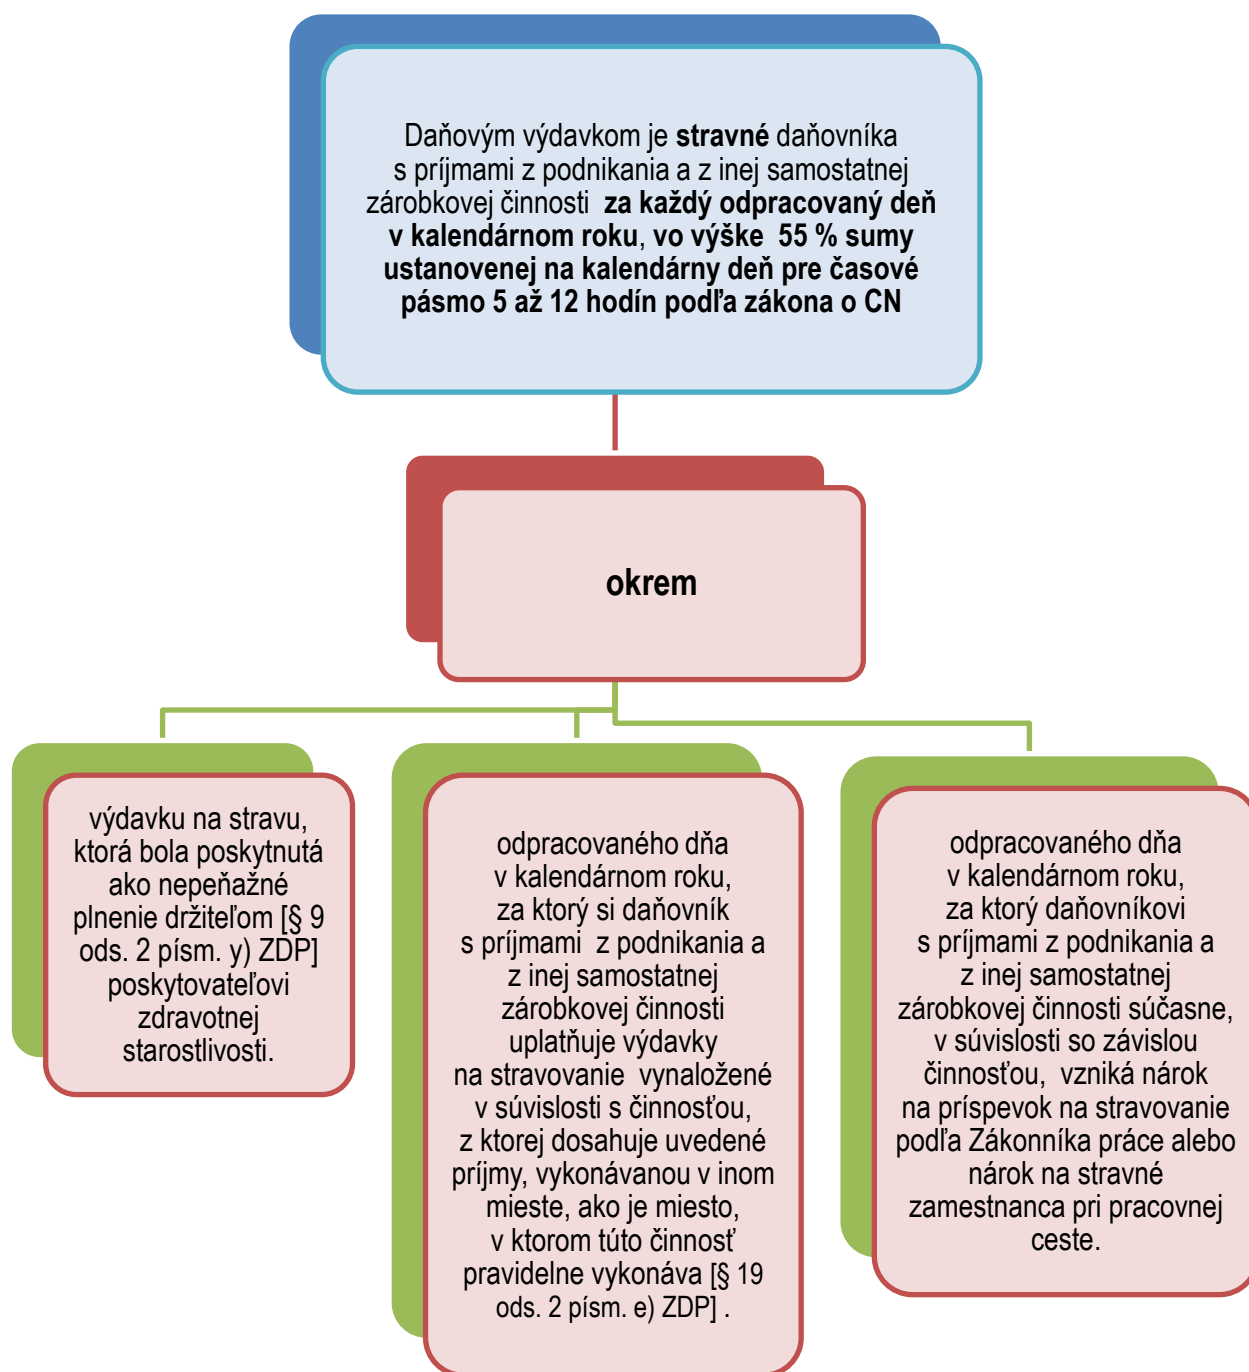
Daňovým výdavkom je **stravné** daňovníka s príjmami z podnikania a z inej samostatnej zárobkovej činnosti **za každý odpracovaný deň v kalendárnom roku**, **vo výške 55 % sumy ustanovenej na kalendárny deň pre časové pásmo 5 až 12 hodín podľa zákona o CN**

**okrem**

výdavku na stravu, ktorá bola poskytnutá ako nepeňažné plnenie držiteľom [§ 9 ods. 2 písm. y) ZDP] poskytovateľovi zdravotnej starostlivosti.

odpracovaného dňa v kalendárnom roku, za ktorý si daňovník s príjmami z podnikania a z inej samostatnej zárobkovej činnosti uplatňuje výdavky na stravovanie vynaložené v súvislosti s činnosťou, z ktorej dosahuje uvedené príjmy, vykonávanou v inom mieste, ako je miesto, v ktorom túto činnosť pravidelne vykonáva [§ 19 ods. 2 písm. e) ZDP] .

odpracovaného dňa v kalendárnom roku, za ktorý daňovníkovi s príjmami z podnikania a z inej samostatnej zárobkovej činnosti súčasne, v súvislosti so závislou činnosťou, vzniká nárok na príspevok na stravovanie podľa Zákonníka práce alebo nárok na stravné zamestnanca pri pracovnej ceste.